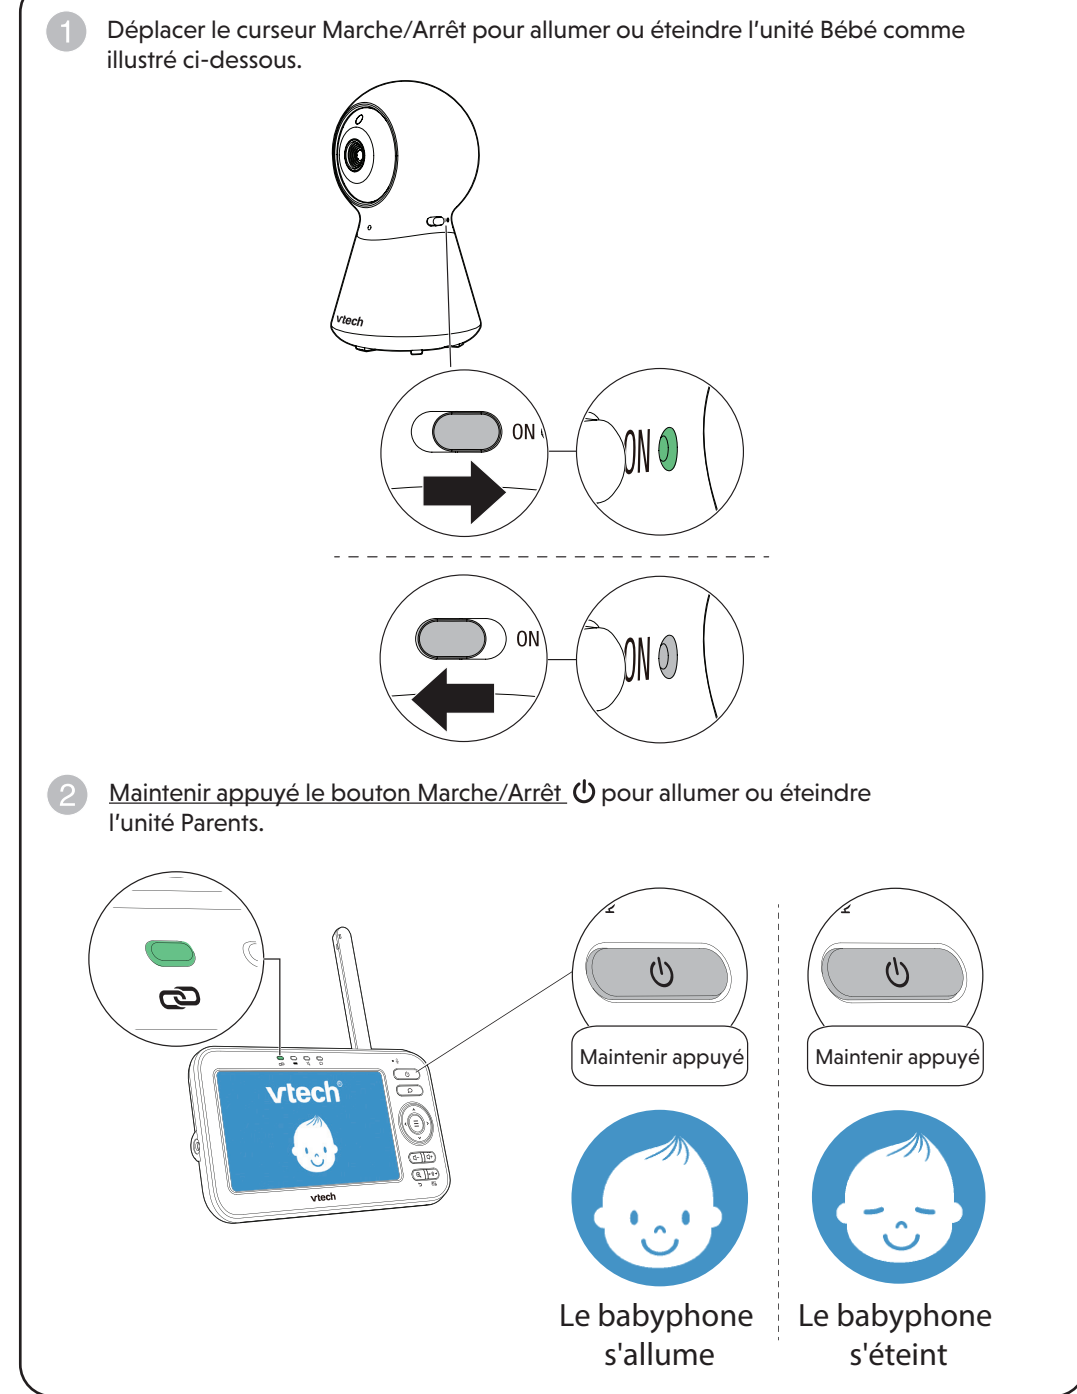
1 Déplacer le curseur Marche/Arrêt pour allumer ou éteindre l'unité Bébé comme illustré ci-dessous.

vtech

ON

ON

ON

ON

2 Maintenir appuyé le bouton Marche/Arrêt ⏻ pour allumer ou éteindre l'unité Parents.

vtech

vtech

Maintenir appuyé

Maintenir appuyé

Le babyphone s'allume

Le babyphone s'éteint